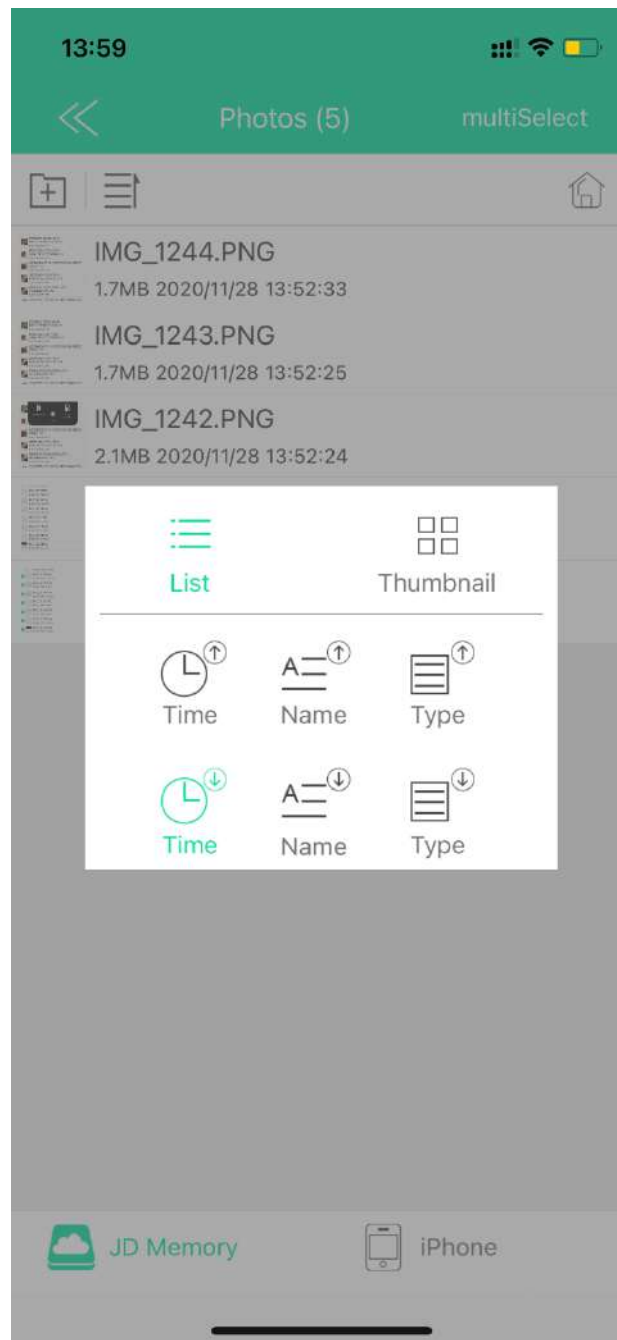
13:59

Photos (5)

multiSelect

IMG_1244.PNG

1.7MB 2020/11/28 13:52:33

IMG_1243.PNG

1.7MB 2020/11/28 13:52:25

IMG_1242.PNG

2.1MB 2020/11/28 13:52:24

List

Thumbnail

A

Time

Name

Type

A

Time

Name

Type

JD Memory

iPhone